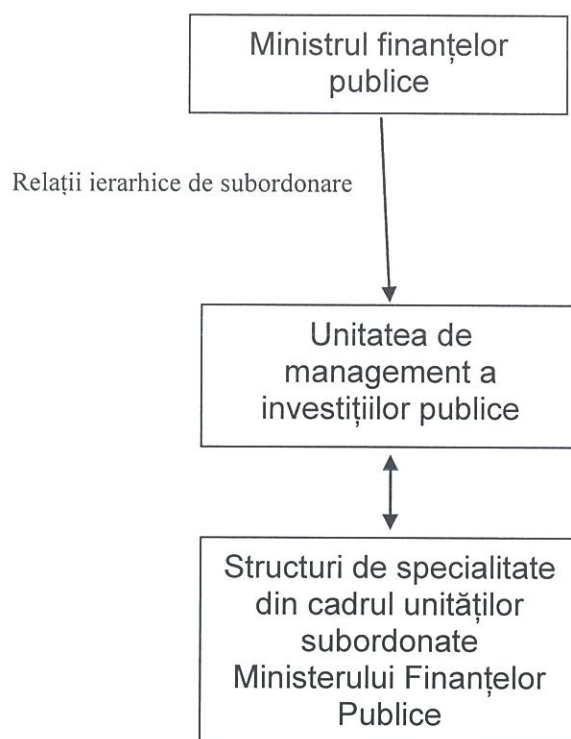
Ministrul finanțelor publice

Relații ierarhice de subordonare

Unitatea de management a investițiilor publice

Structuri de specialitate din cadrul unităților subordonate Ministerului Finanțelor Publice